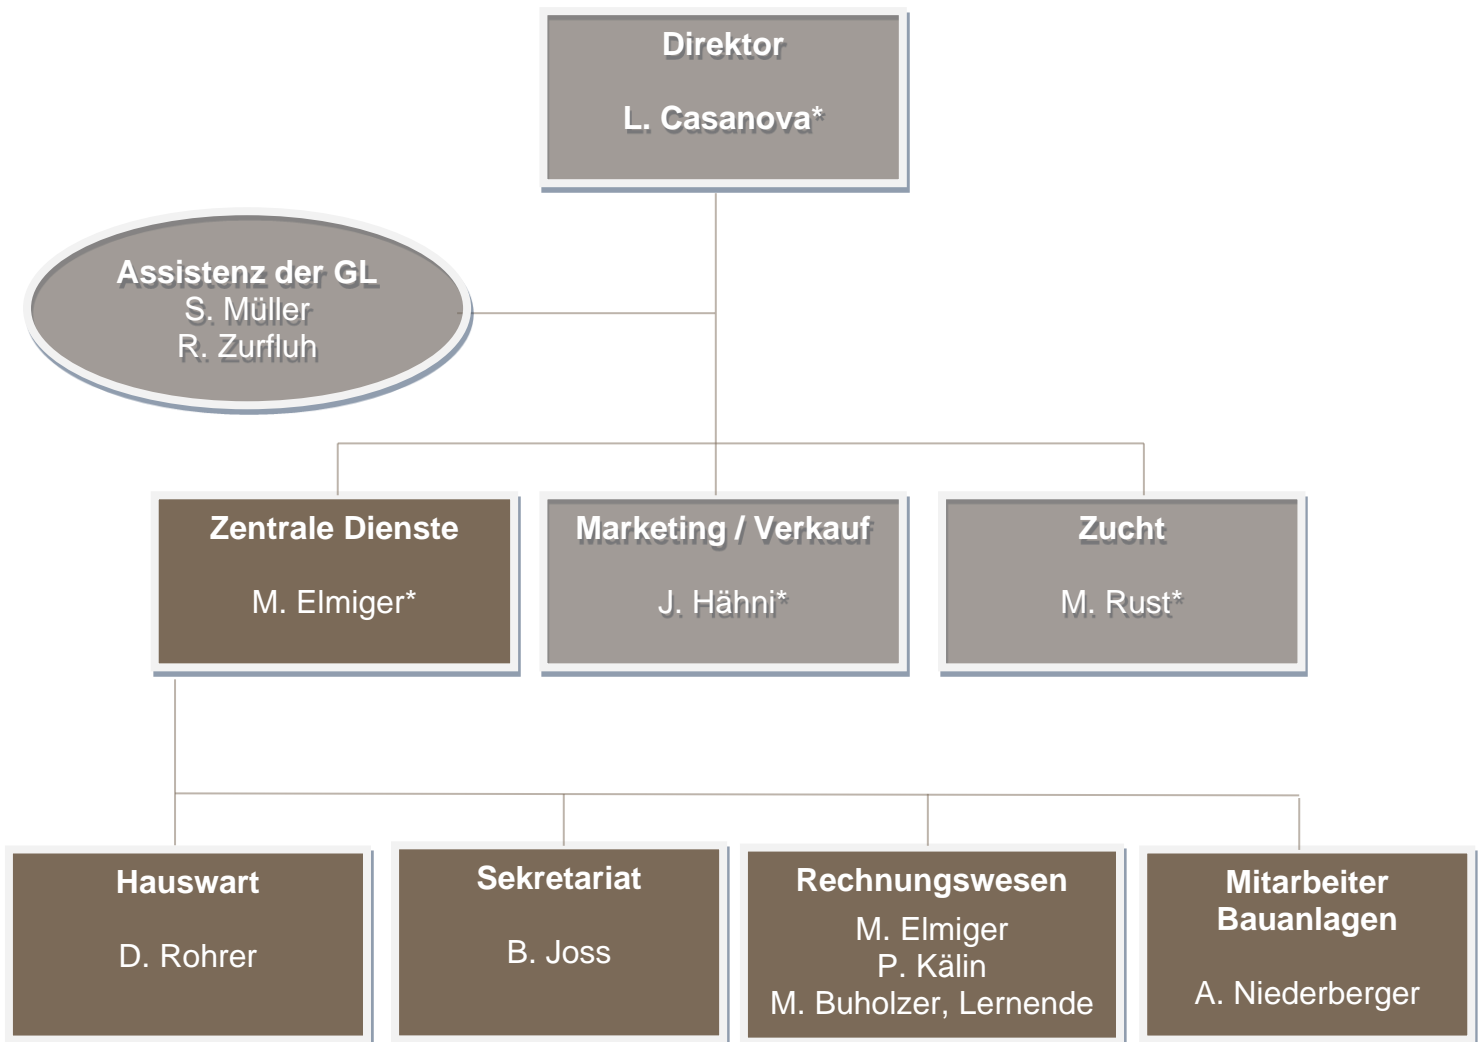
Direktor

L. Casanova*

Assistenz der GL
S. Müller
R. Zurfluh

Zentrale Dienste

M. Elmiger*

Marketing / Verkauf

J. Hähni*

Zucht

M. Rust*

Hauswart

D. Rohrer

Sekretariat

B. Joss

Rechnungswesen
M. Elmiger
P. Kälin
M. Buholzer, Lernende

Mitarbeiter
Bauanlagen

A. Niederberger